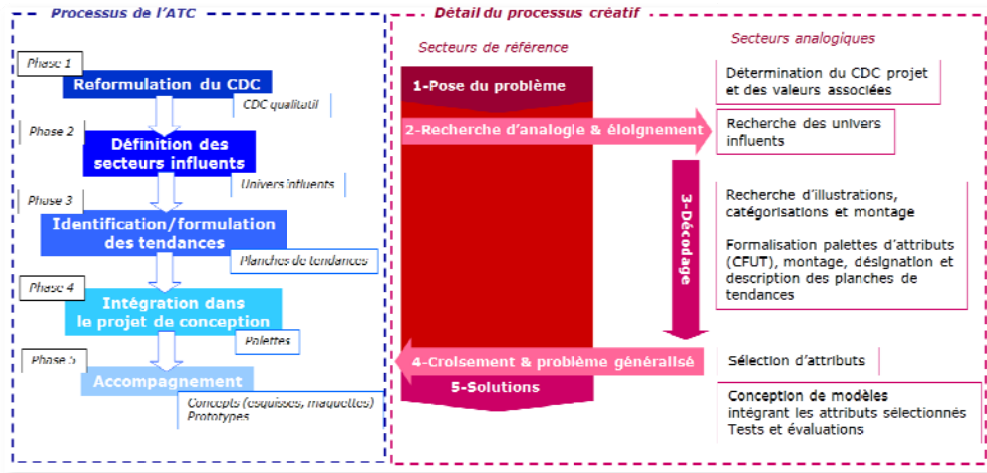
Processus de l'ATC

Phase 1
Reformulation du CDC
CDC qualitatif

Phase 2
Définition des secteurs influents
Univers influents

Phase 3
Identification/formulation des tendances
Planches de tendances

Phase 4
Intégration dans le projet de conception
Palettes

Phase 5
Accompagnement
Concepts (esquisses, maquettes)
Prototypes

Détail du processus créatif

Secteurs de référence

Secteurs analogiques

1-Pose du problème

Détermination du CDC projet et des valeurs associées

2-Recherche d'analogie & éloignement

Recherche des univers influents

3-Décodage

Recherche d'illustrations, catégorisations et montage

Formalisation palettes d'attributs (CFUT), montage, désignation et description des planches de tendances

4-Croisement & problème généralisé

Sélection d'attributs

5-Solutions

Conception de modèles intégrant les attributs sélectionnés
Tests et évaluations